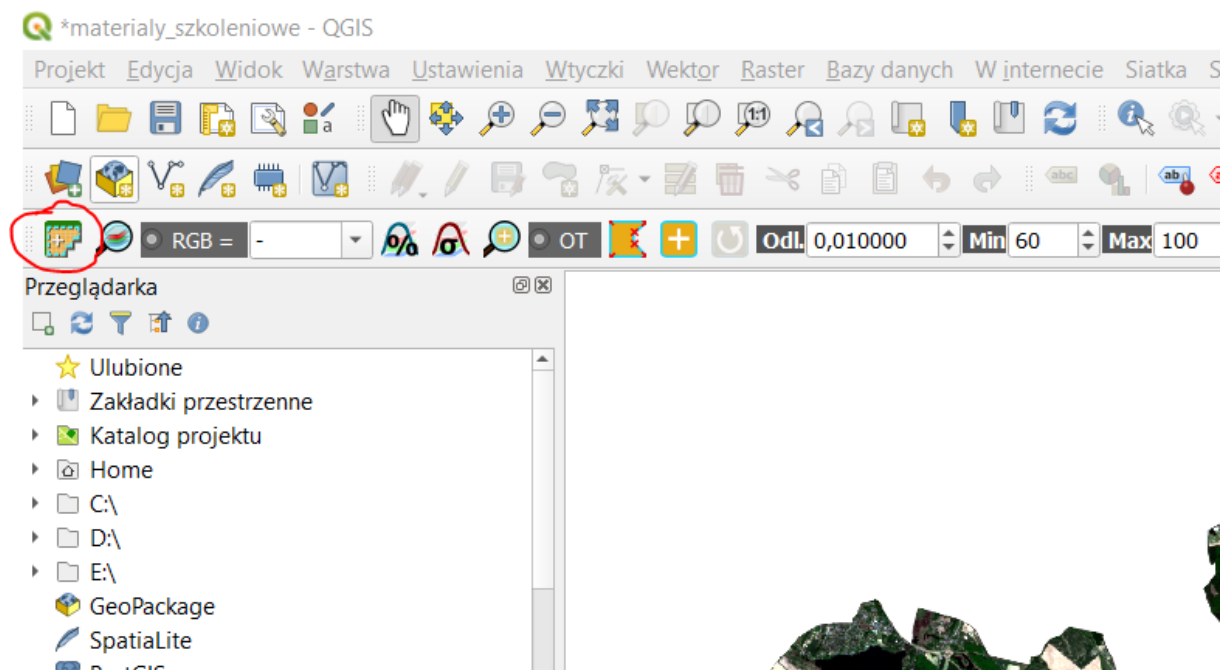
*materialy_szkoleniowe - QGIS

Projekt Edycja Widok Warstwa Ustawienia Wtyczki Wektor Raster Bazy danych W internecie Siatka S

RGB = - OT Odl. 0,010000 Min 60 Max 100

Przeglądarka

Ulubione
Zakładki przestrzenne
Katalog projektu
Home
C:\
D:\
E:\
GeoPackage
SpatiaLite
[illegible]